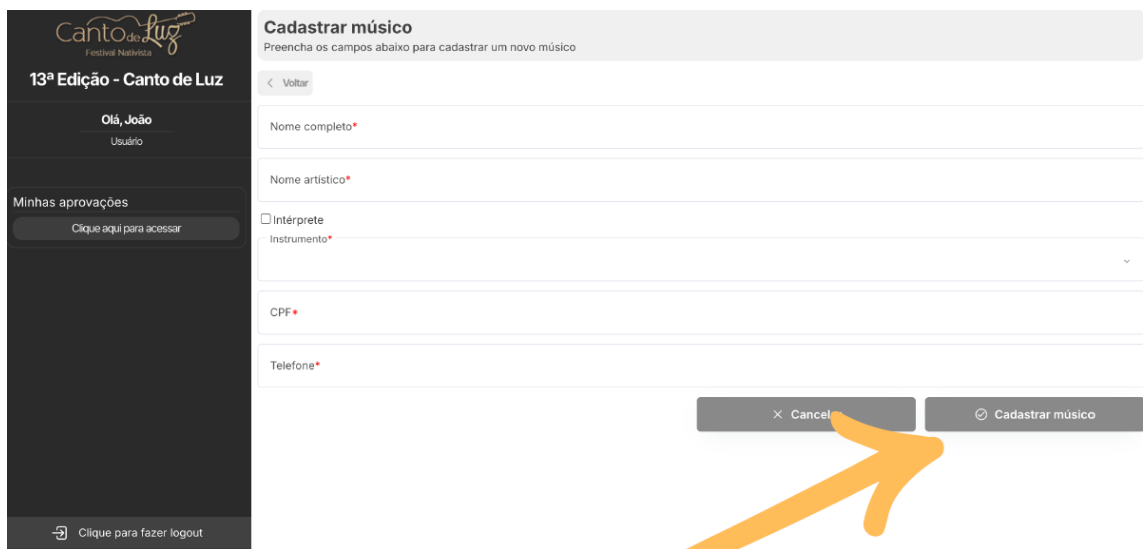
Canto de Luz
Festival Nativista

13ª Edição - Canto de Luz

Olá, João
Usuário

Minhas aprovações
Clique aqui para acessar

Clique para fazer logout

Cadastrar músico
Preencha os campos abaixo para cadastrar um novo músico

Voltar

Nome completo*

Nome artístico*

Intérprete

Instrumento*

CPF*

Telefone*

Cancel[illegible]

Cadastrar músico